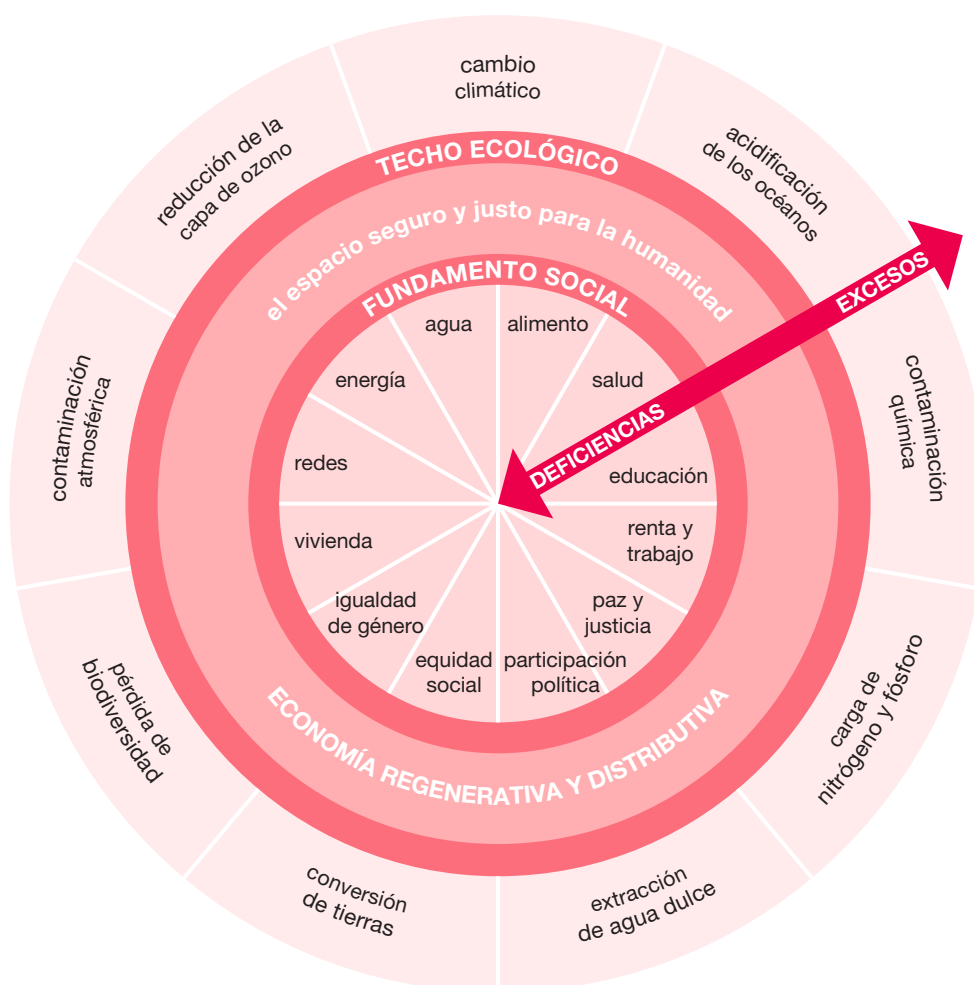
cambio climático

acidificación de los océanos

contaminación química

carga de nitrógeno y fósforo

extracción de agua dulce

conversión de tierras

pérdida de biodiversidad

contaminación atmosférica

reducción de la capa de ozono

TECHO ECOLÓGICO

el espacio seguro y justo para la humanidad

FUNDAMENTO SOCIAL

EXCESOS

DEFICIENCIAS

agua

alimento

salud

educación

renta y trabajo

paz y justicia

participación política

equidad social

igualdad de género

vivienda

redes

energía

ECONOMÍA REGENERATIVA Y DISTRIBUTIVA